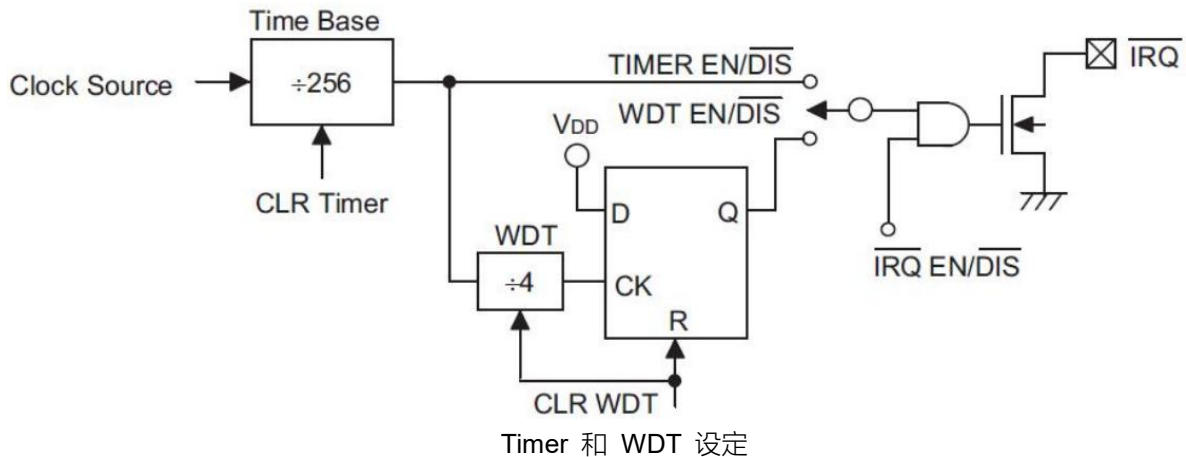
Time Base

Clock Source

$\div 256$

CLR Timer

TIMER EN/$\overline{\text{DIS}}$

WDT EN/$\overline{\text{DIS}}$

$\overline{\text{IRQ}}$

$V_{DD}$

D

Q

WDT

$\div 4$

CK

R

CLR WDT

$\overline{\text{IRQ}}$ EN/$\overline{\text{DIS}}$

Timer 和 WDT 设定